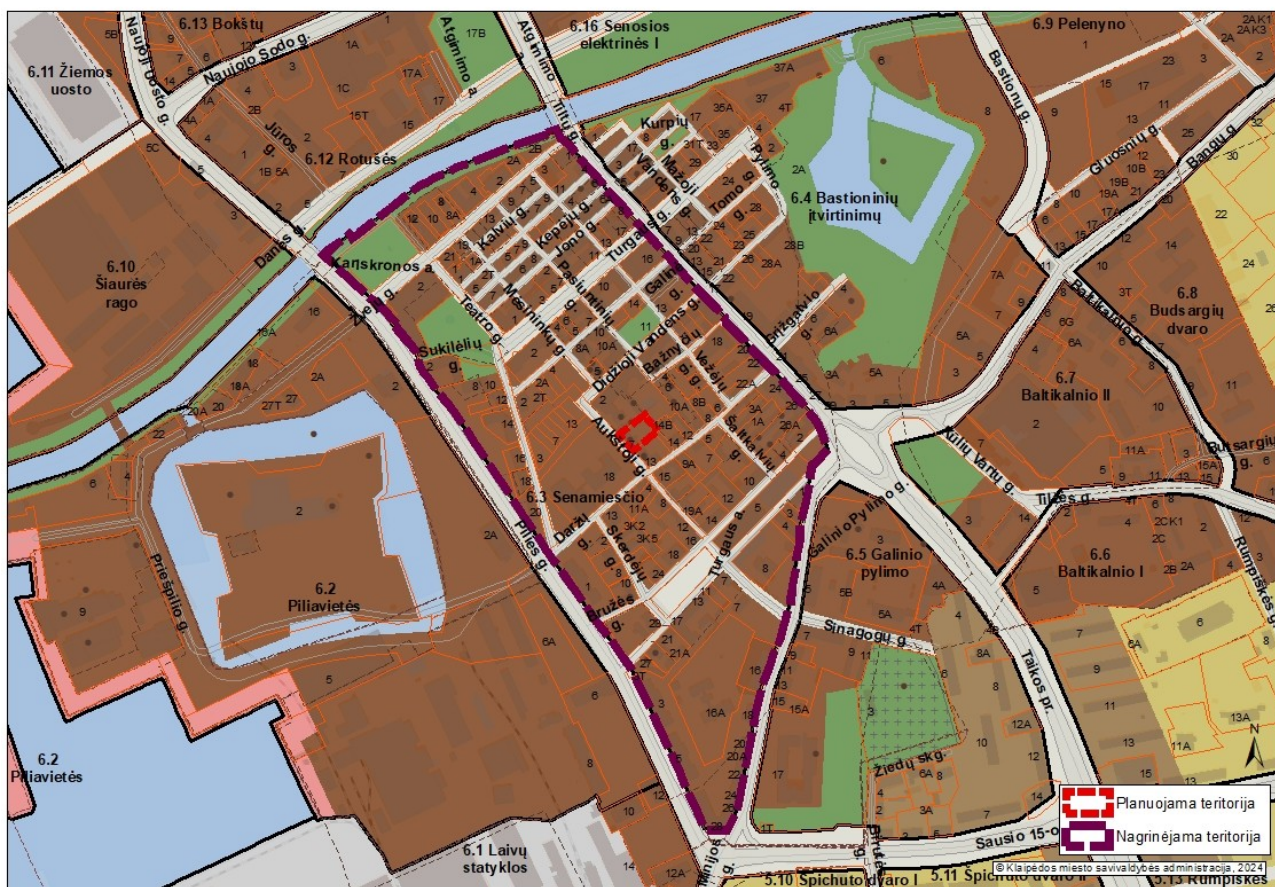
6.13 Bokštų
6.11 Žiemos uosto
Naujojo Sodo g.
Atgimimo a.
6.16 Senosios elektrinės I
6.9 Pelenyno
Bastionų g.
Jūros g.
6.12 Rotušės
Kurpių g.
Mažoji Vandens g.
Pylimo g.
Tomo g.
6.4 Bastioninių įtvirtinimų
Gluosnių g.
Bangų g.
6.10 Šiaurės rago
Danės g.
Karlskronos a.
Kalvių g.
Kepėjų g.
Jono g.
Turgaus g.
Pasiuntinių g.
Mėsininkų g.
Teatro g.
Galinio g.
Žvejų g.
Sukilėlių g.
Didžioji Vandens g.
Bažnyčių g.
Vežėjų g.
Grįžgatvio g.
Baltikalnio g.
6.8 Budsargių dvaro
6.7 Baltikalnio II
Aukštoji g.
Saltkalvių g.
6.3 Senamiesčio
Daržų g.
Skerdėjų g.
Kūlių Vartų g.
Tiltės g.
Budsargių g.
Galinio Pylimo g.
6.5 Galinio pylimo
6.6 Baltikalnio I
Rumpiškės g.
Pilies g.
Priešpilio g.
6.2 Piliavietės
Bružės g.
Turgaus a.
Sinagogų g.
Taikos pr.
6.2 Piliavietės
Žiedų skg.
6.1 Laivų statyklos
Sausio 15-os
5.10 Spichuto dvaro I
5.11 Spichuto dvaro II
5.13 Rumpiškės
Planuojama teritorija
Nagrinėjama teritorija
© Klaipėdos miesto savivaldybės administracija, 2024